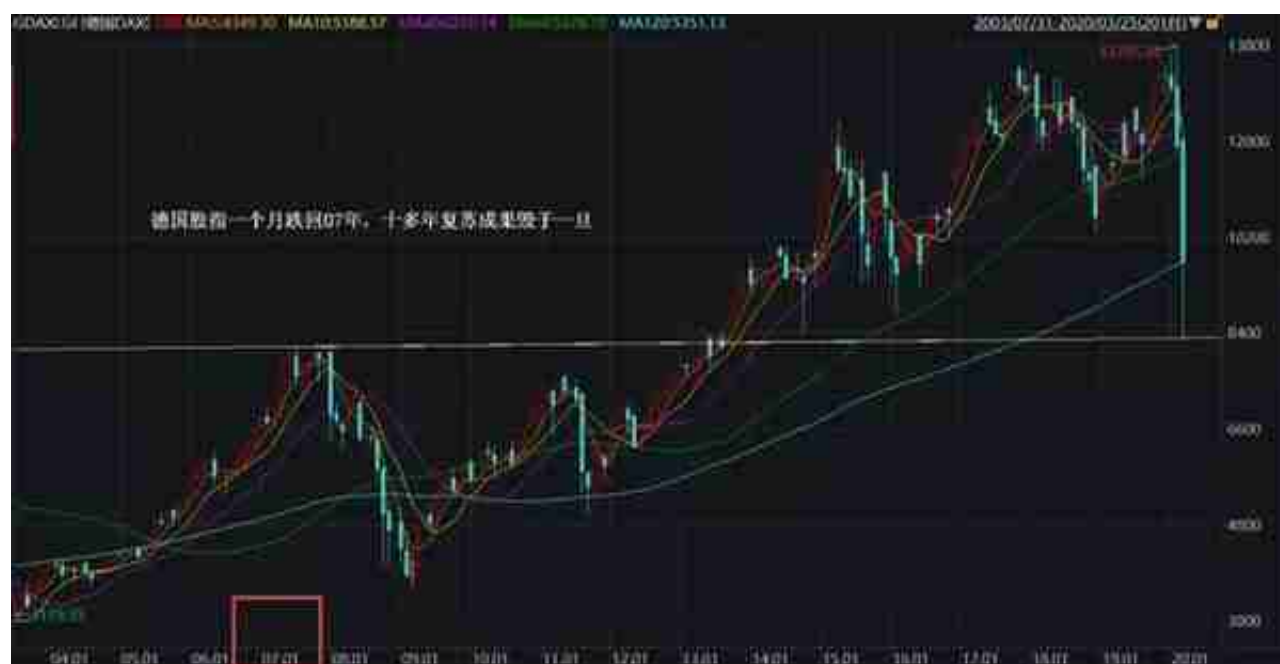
GDAXI.GI 德国DAX MA5:8949.30 MA10:9388.57 MA20:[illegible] MA60:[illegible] MA120:5351.13 2003/07/31-2020/03/23(201日)

德国股指一个月跌回07年，十多年复苏成果毁于一旦

13800
12000
10200
8400
6600
4800
3000

04/01 05/01 06/01 07/01 08/01 09/01 10/01 11/01 12/01 13/01 14/01 15/01 16/01 17/01 18/01 19/01 2020